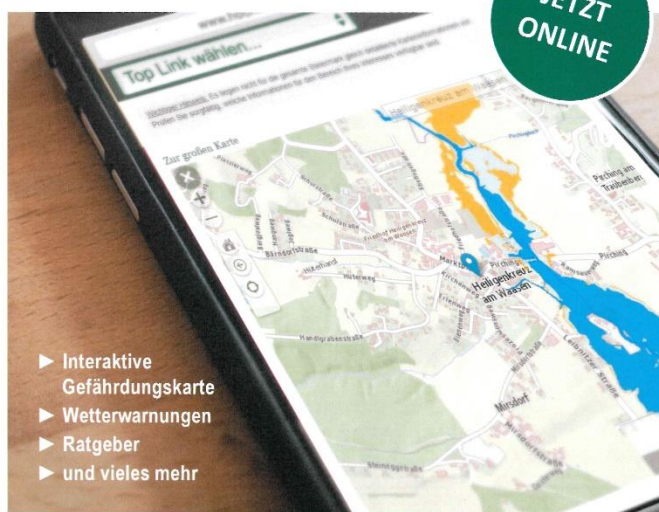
JETZT ONLINE

www.hoc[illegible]

Top Link wählen...

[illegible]

Zur großen Karte

Heiligenkreuz am Waasen

Pirching am Traubenberg

Mirsdorf

Hitzendorf

Marktplatz

Pirching

► Interaktive Gefährdungskarte
► Wetterwarnungen
► Ratgeber
► und vieles mehr